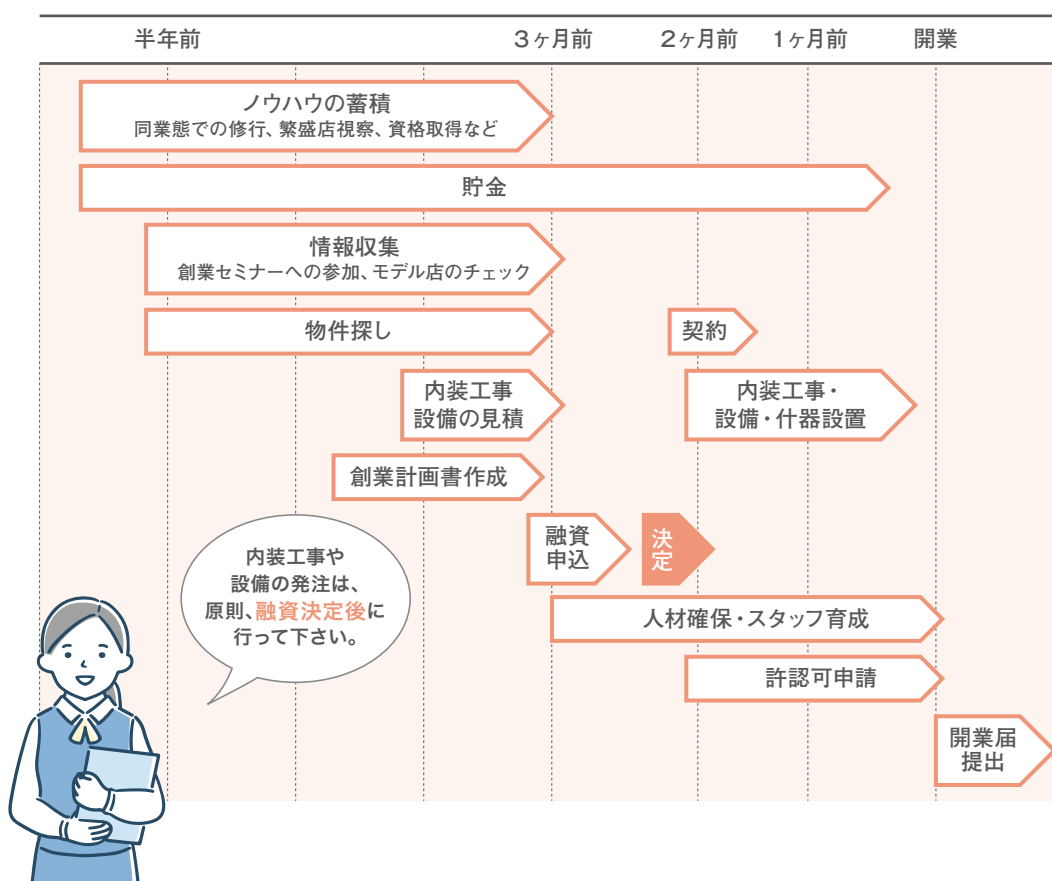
半年前　3ヶ月前　2ヶ月前　1ヶ月前　開業

ノウハウの蓄積
同業態での修行、繁盛店視察、資格取得など

貯金

情報収集
創業セミナーへの参加、モデル店のチェック

物件探し

契約

内装工事
設備の見積

内装工事・
設備・什器設置

創業計画書作成

融資
申込

決定

内装工事や
設備の発注は、
原則、融資決定後に
行って下さい。

人材確保・スタッフ育成

許認可申請

開業届
提出